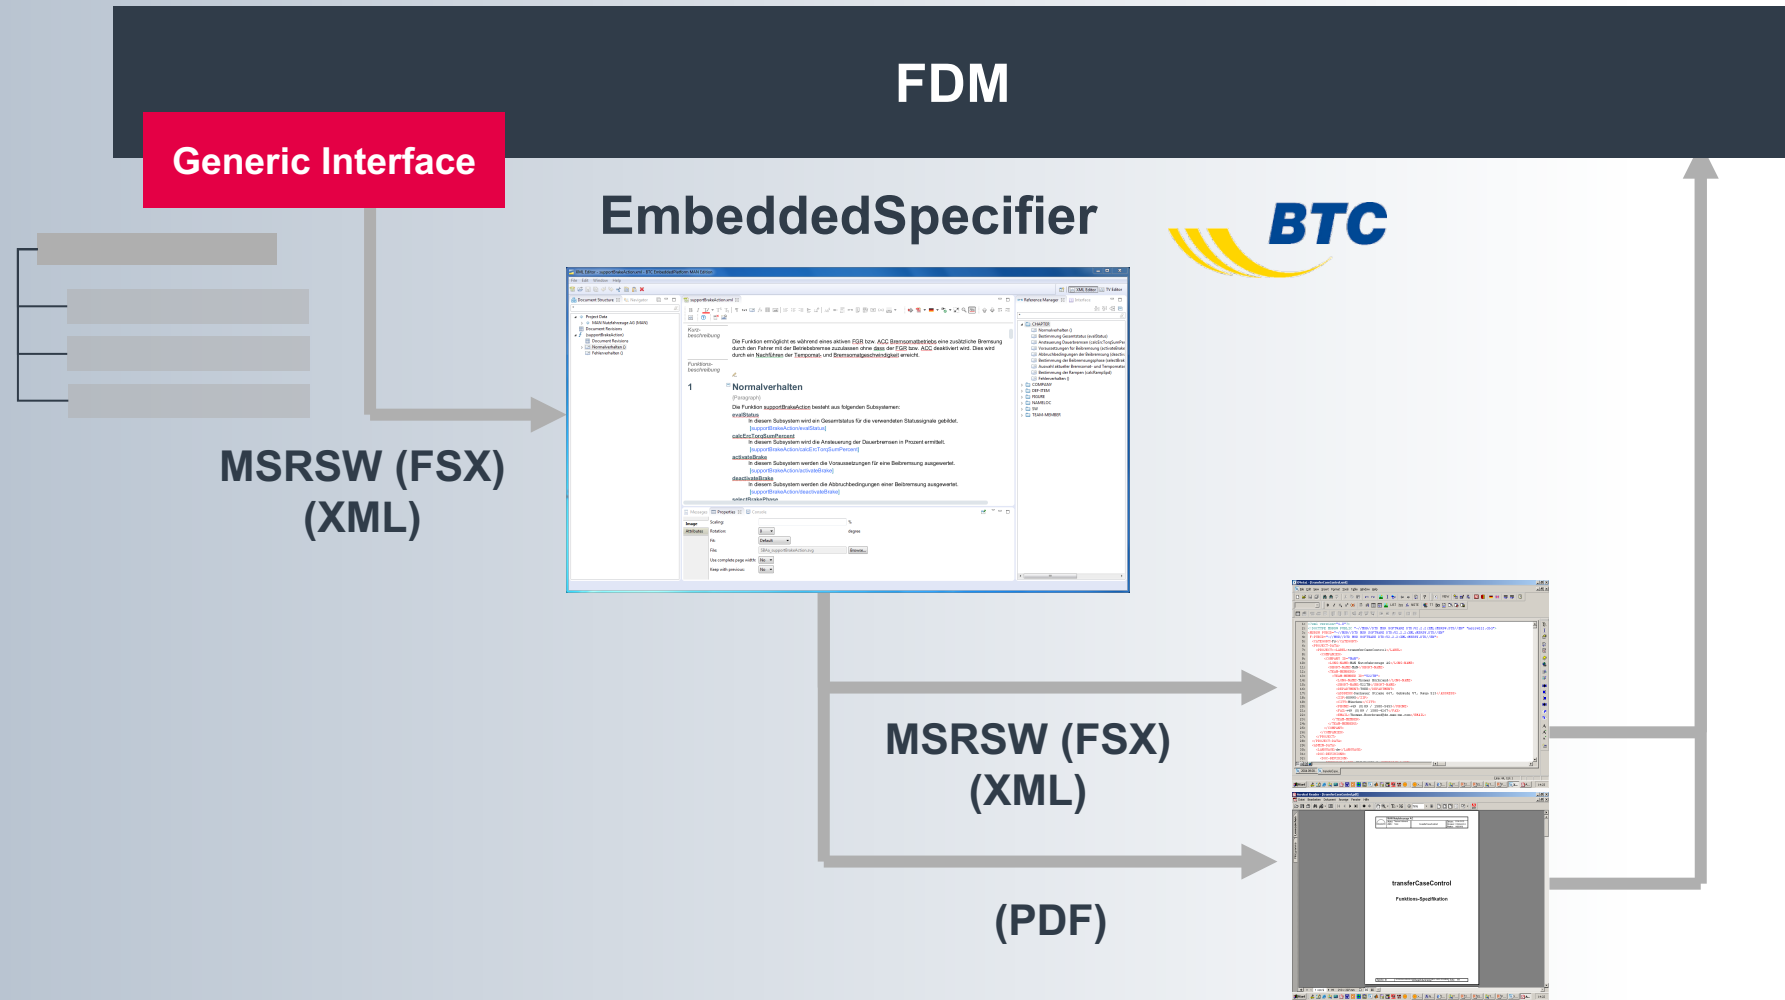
FDM

Generic Interface

EmbeddedSpecifier

BTC

MSRSW (FSX) (XML)

Normalverhalten

Die Funktion supportBrakeAction besteht aus folgenden Subsystemen:

MSRSW (FSX) (XML)

transferCaseControl

Funktions-Spezifikation

(PDF)